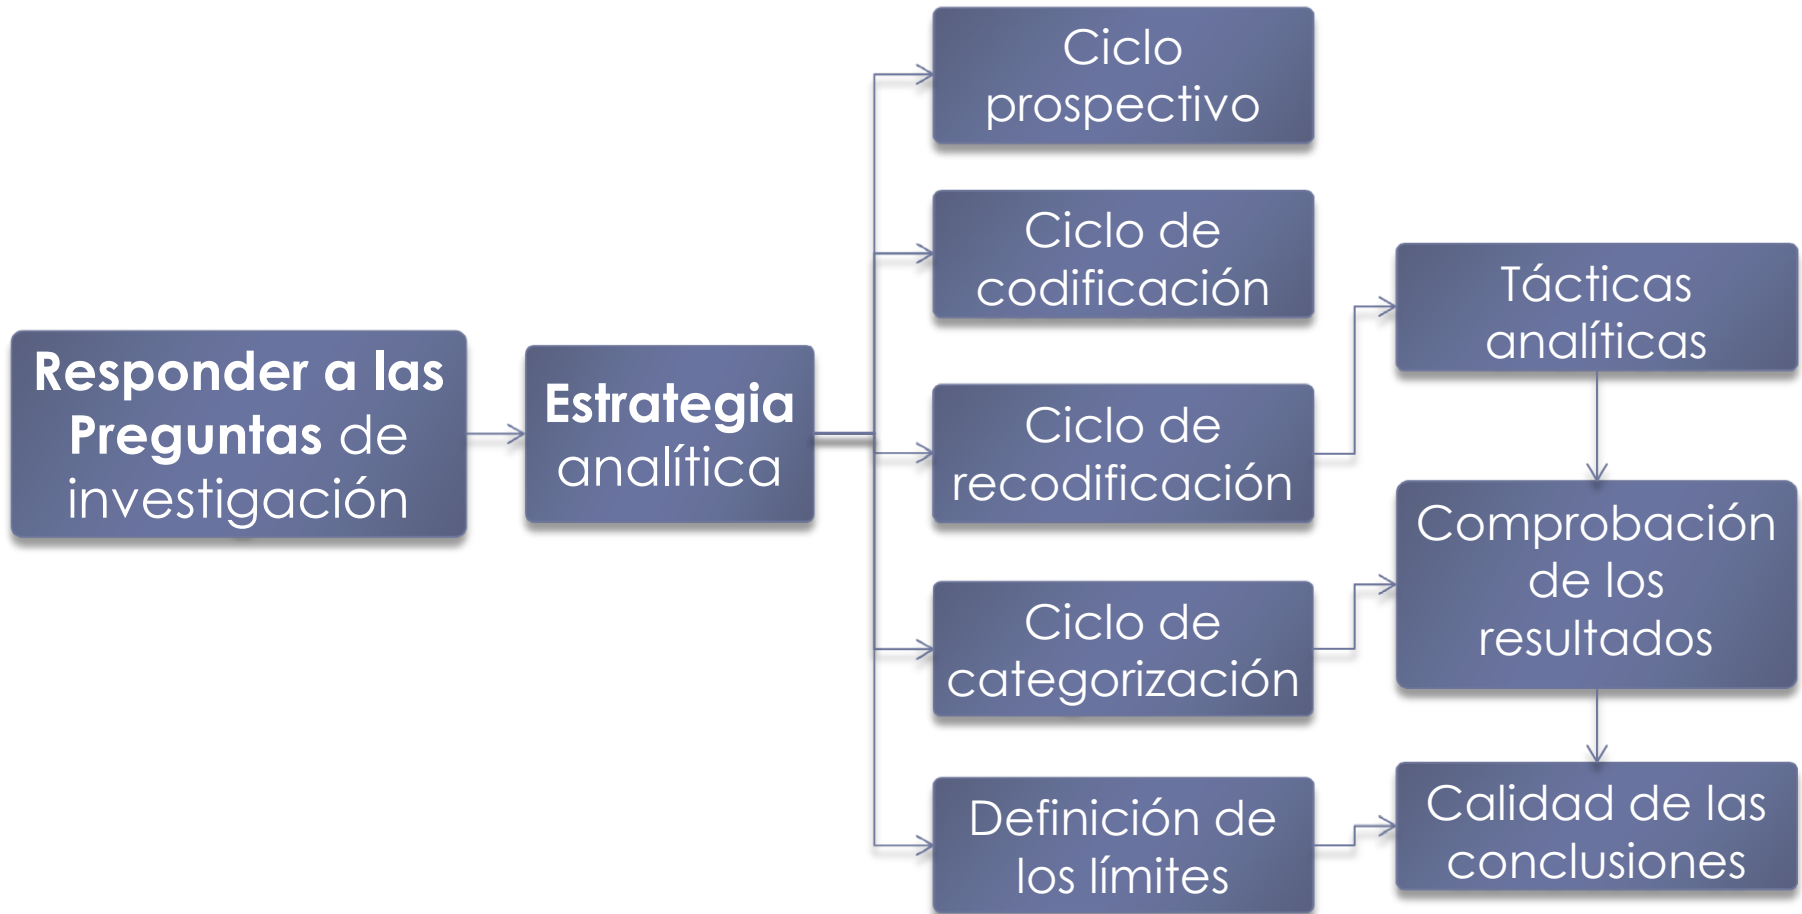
Responder a las Preguntas de investigación

Estrategia analítica

Ciclo prospectivo

Ciclo de codificación

Ciclo de recodificación

Ciclo de categorización

Definición de los límites

Tácticas analíticas

Comprobación de los resultados

Calidad de las conclusiones